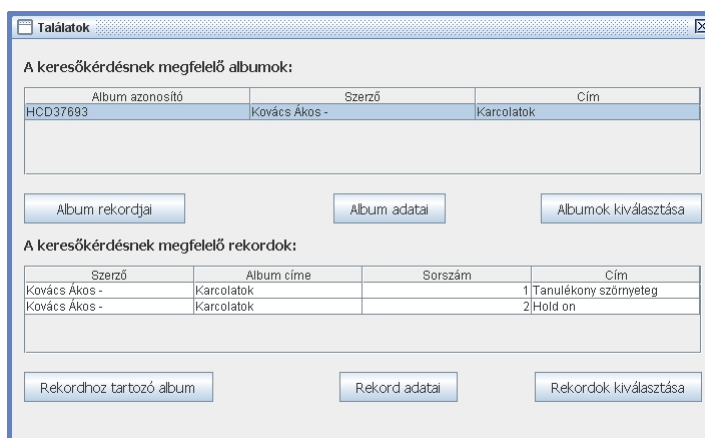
Találatok

A keresőkérdésnek megfelelő albumok:

| Album azonosító | Szerző | Cím |
|---|---|---|
| HCD37693 | Kovács Ákos - | Karcolatok |

Album rekordjai

Album adatai

Albumok kiválasztása

A keresőkérdésnek megfelelő rekordok:

| Szerző | Album címe | Sorszám | Cím |
|---|---|---|---|
| Kovács Ákos - | Karcolatok | 1 | Tanulékony szörnyeteg |
| Kovács Ákos - | Karcolatok | 2 | Hold on |

Rekordhoz tartozó album

Rekord adatai

Rekordok kiválasztása